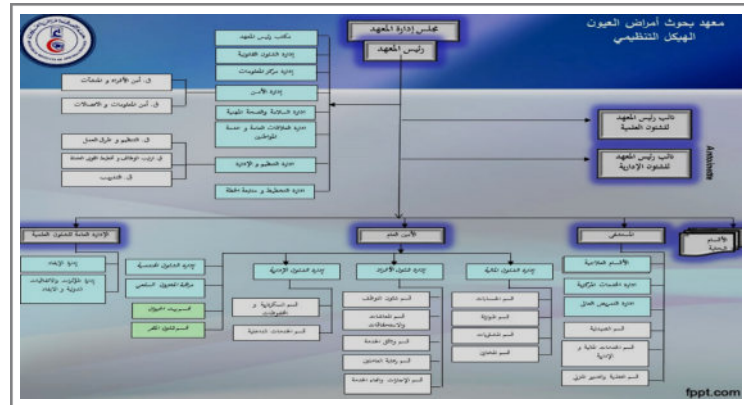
معهد بحوث أمراض العيون
الهيكل التنظيمي

مجلس إدارة المعهد
رئيس المعهد

مكتب رئيس المعهد
إدارة الشئون القانونية
إدارة مركز المعلومات
إدارة الأمن
إدارة العلاقات والصحة المهنية
إدارة علاقات العامة و خدمة المواطنين
إدارة التنظيم و الإدارة
إدارة التخطيط و متابعة الخطة

ق. أمن الأفراد و المنشآت
ق. أمن المعلومات و الاتصالات
ق. التنظيم و طرق العمل
ق. ترتيب الوظائف و تخطيط القوى العاملة
ق. التدريب

نائب رئيس المعهد للشئون العلمية
نائب رئيس المعهد للشئون الإدارية

الإدارة العامة للشئون العلمية
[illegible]
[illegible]

الأمين العام
إدارة الشئون الهندسية
مراقبة المخزون السلعي
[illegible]
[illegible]
إدارة الشئون الإدارية
قسم السكرتارية و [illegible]
قسم الخدمات المعاونة
إدارة الشئون الأفراد
قسم شئون الموظفين
قسم المعاشات والاستحقاقات
قسم وثائق الخدمة
قسم رعاية العاملين
قسم الإجازات وإنهاء الخدمة
إدارة الشئون المالية
قسم الحسابات
قسم الموازنة
قسم المشتريات
قسم المخازن

المستشفى
الأقسام العلاجية
إدارة الخدمات الطبية
إدارة التمريض العام
قسم الصيدلية
قسم الخدمات الفنية و الإدارية
قسم العلاج بالأجر
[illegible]

fppt.com